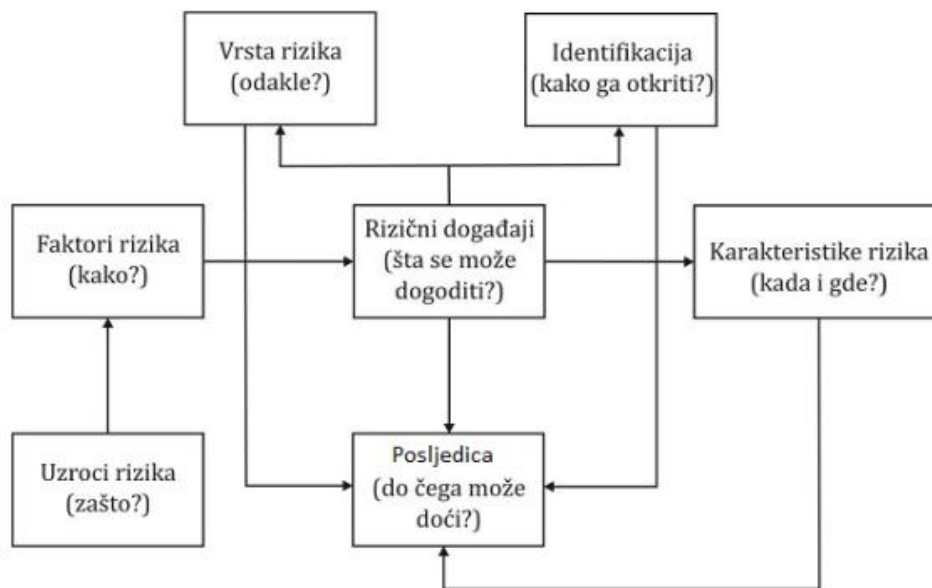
Vrsta rizika
(odakle?)

Identifikacija
(kako ga otkriti?)

Faktori rizika
(kako?)

Rizični događaji
(šta se može dogoditi?)

Karakteristike rizika
(kada i gde?)

Uzroci rizika
(zašto?)

Posljedica
(do čega može doći?)